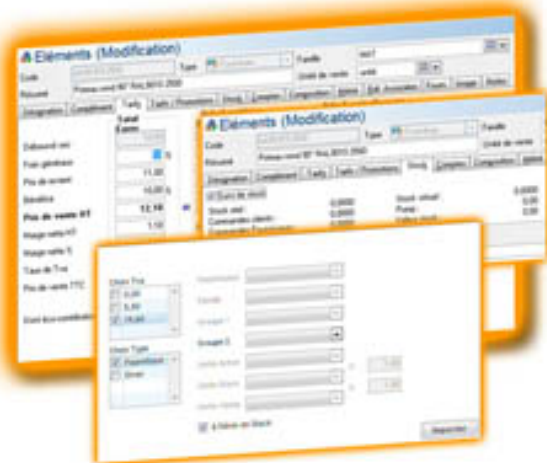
Eléments (Modification)

Code
Type
Famille
Unité de vente
Résumé
Poteau rond 80 Trio 8015 2000

Intégration
Complément
Tarifs
Tarifs / Promotions
Stock
Comptes
Composition

Déboursé sec
Frais généraux
Prix de revient
Bénéfice
Prix de vente HT
Marge nette HT
Marge nette %
Taux de Tva
Prix de vente TTC

11,90
10,00
12,10
1,10

Eléments (Modification)

Code
Type
Famille
Unité de vente
Résumé
Poteau rond 80 Trio 8015 2000

Intégration
Complément
Tarifs
Tarifs / Promotions
Stock
Comptes
Composition

Stock réel
Stock virtuel
0,0000
0,0000
0,00
0,00

Choix Tva
0,00
5,50
19,60

Choix Type
Fourniture
Divers

Groupe 1
Groupe 2

Appliquer